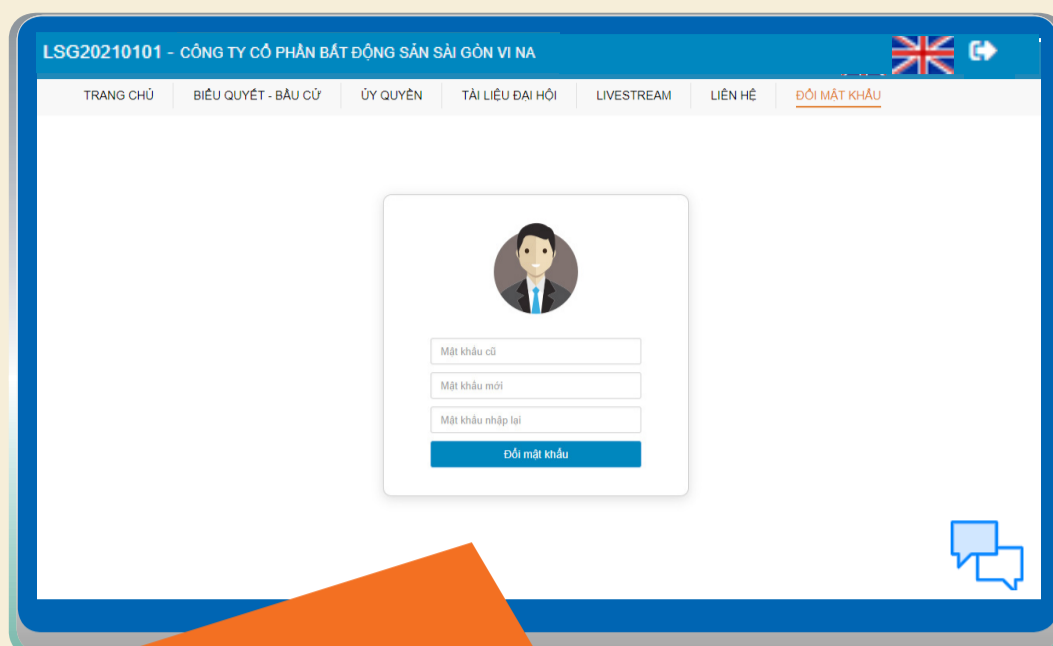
LSG20210101 - CÔNG TY CỔ PHẦN BẤT ĐỘNG SẢN SÀI GÒN VI NA

TRANG CHỦ | BIỂU QUYẾT - BẦU CỬ | ỦY QUYỀN | TÀI LIỆU ĐẠI HỘI | LIVESTREAM | LIÊN HỆ | ĐỔI MẬT KHẨU

Mật khẩu cũ

Mật khẩu mới

Mật khẩu nhập lại

Đổi mật khẩu